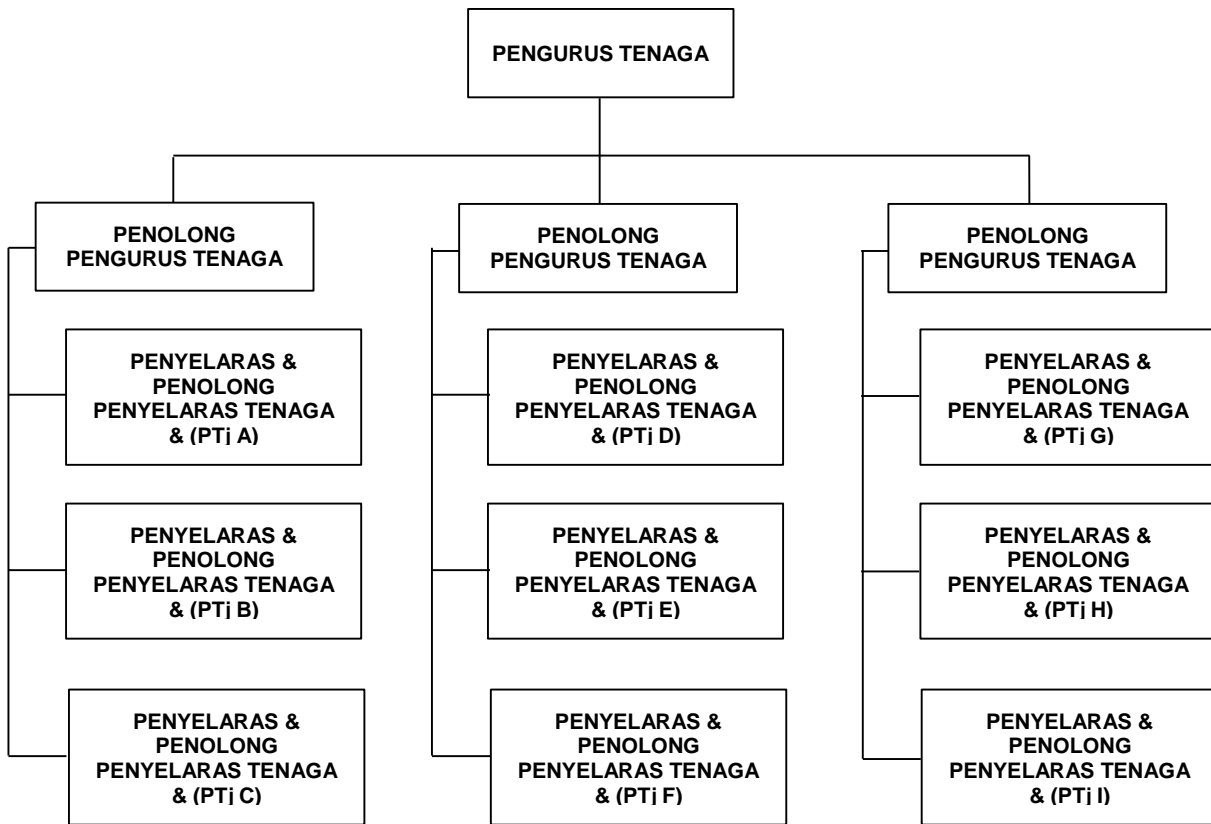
PENGURUS TENAGA

PENOLONG PENGURUS TENAGA

PENYELARAS & PENOLONG PENYELARAS TENAGA & (PTj A)

PENYELARAS & PENOLONG PENYELARAS TENAGA & (PTj B)

PENYELARAS & PENOLONG PENYELARAS TENAGA & (PTj C)

PENOLONG PENGURUS TENAGA

PENYELARAS & PENOLONG PENYELARAS TENAGA & (PTj D)

PENYELARAS & PENOLONG PENYELARAS TENAGA & (PTj E)

PENYELARAS & PENOLONG PENYELARAS TENAGA & (PTj F)

PENOLONG PENGURUS TENAGA

PENYELARAS & PENOLONG PENYELARAS TENAGA & (PTj G)

PENYELARAS & PENOLONG PENYELARAS TENAGA & (PTj H)

PENYELARAS & PENOLONG PENYELARAS TENAGA & (PTj I)